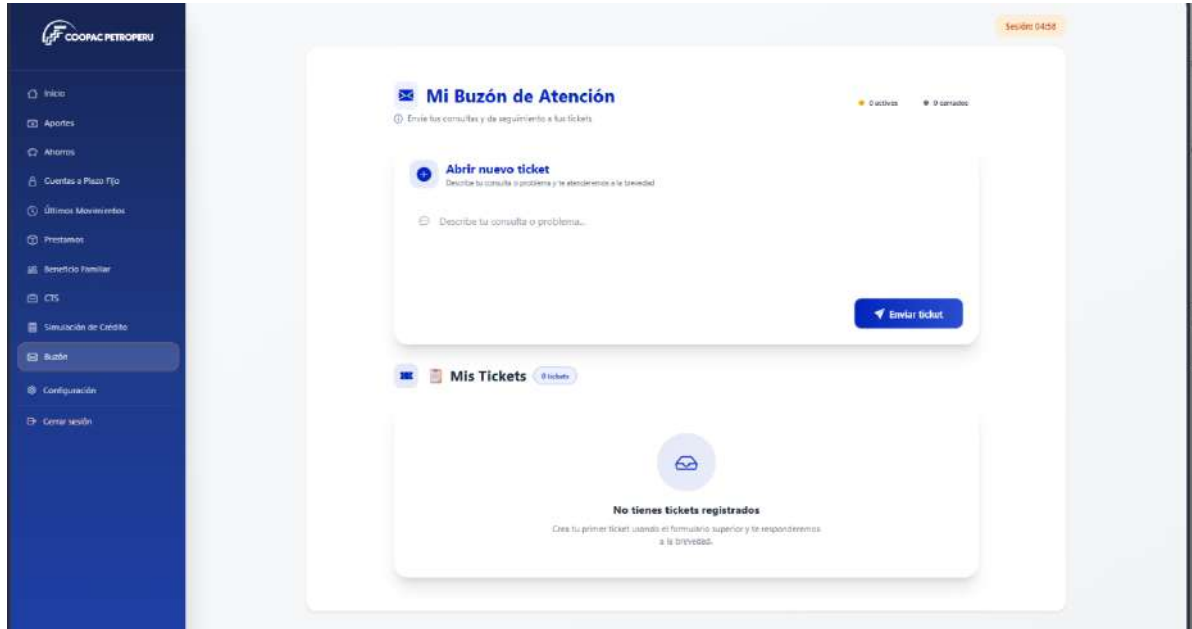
COOPAC PETROPERU

Inicio
Aportes
Ahorros
Cuentas a Plazo Fijo
Últimos Movimientos
Prestamos
Beneficio Familiar
CTS
Simulación de Crédito
Buzón
Configuración
Cerrar sesión

Sesión 04:58

Mi Buzón de Atención
Envíe tus consultas y de seguimiento a tus tickets

0 activos
0 cerrados

Abrir nuevo ticket
Describe tu consulta o problema y te atenderemos a la brevedad

Describe tu consulta o problema...

Enviar ticket

Mis Tickets 0 tickets

No tienes tickets registrados
Crea tu primer ticket usando el formulario superior y te responderemos a la brevedad.